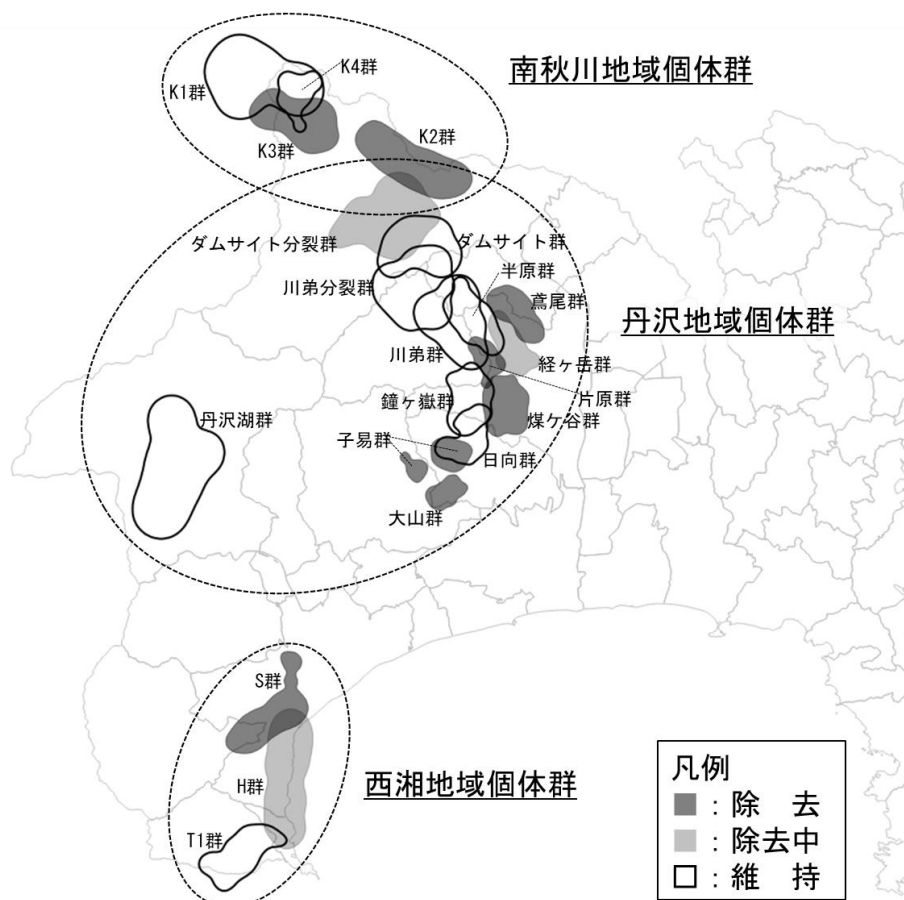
南秋川地域個体群

K1群
K4群
K3群
K2群

ダムサイト分裂群
ダムサイト群
半原群
川弟分裂群
鳶尾群

丹沢地域個体群

川弟群
経ヶ岳群
片原群
鐘ヶ嶽群
丹沢湖群
煤ヶ谷群
子易群
日向群
大山群

S群
H群
T1群

西湘地域個体群

凡例
■：除 去
■：除去中
□：維 持